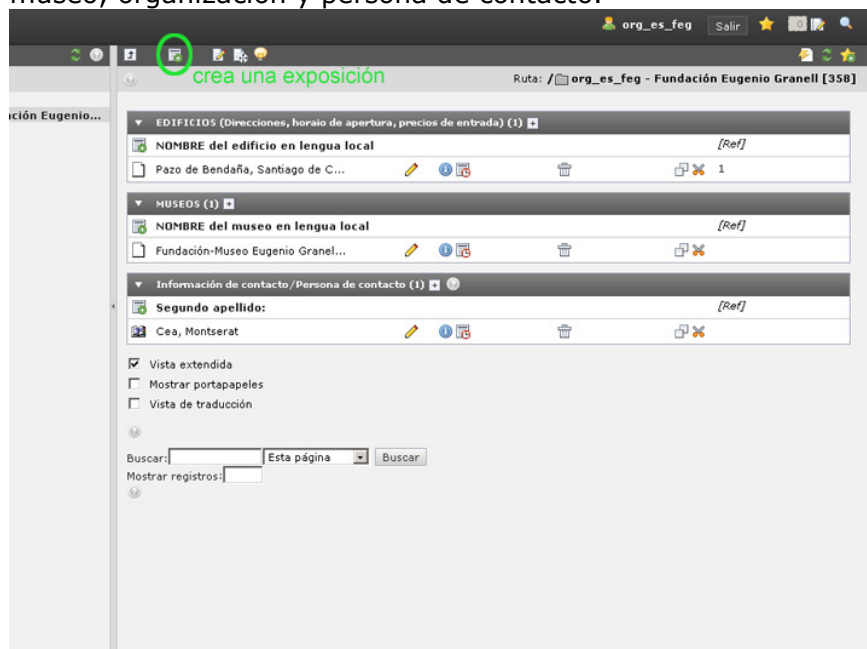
museo, organización y persona de contacto.

org_es_feg Salir 0

crea una exposición

Ruta: / org_es_feg - Fundación Eugenio Granell [358]

ación Eugenio...

EDIFICIOS (Direcciones, horaio de apertura, precios de entrada) (1)

| NOMBRE del edificio en lengua local | [Ref] |
|---|---|
| Pazo de Bendaña, Santiago de C... | 1 |

MUSEOS (1)

| NOMBRE del museo en lengua local | [Ref] |
|---|---|
| Fundación-Museo Eugenio Granel... | |

Información de contacto/Persona de contacto (1)

| Segundo apellido: | [Ref] |
|---|---|
| Cea, Montserat | |

Vista extendida
Mostrar portapapeles
Vista de traducción

Buscar: Esta página Buscar
Mostrar registros: